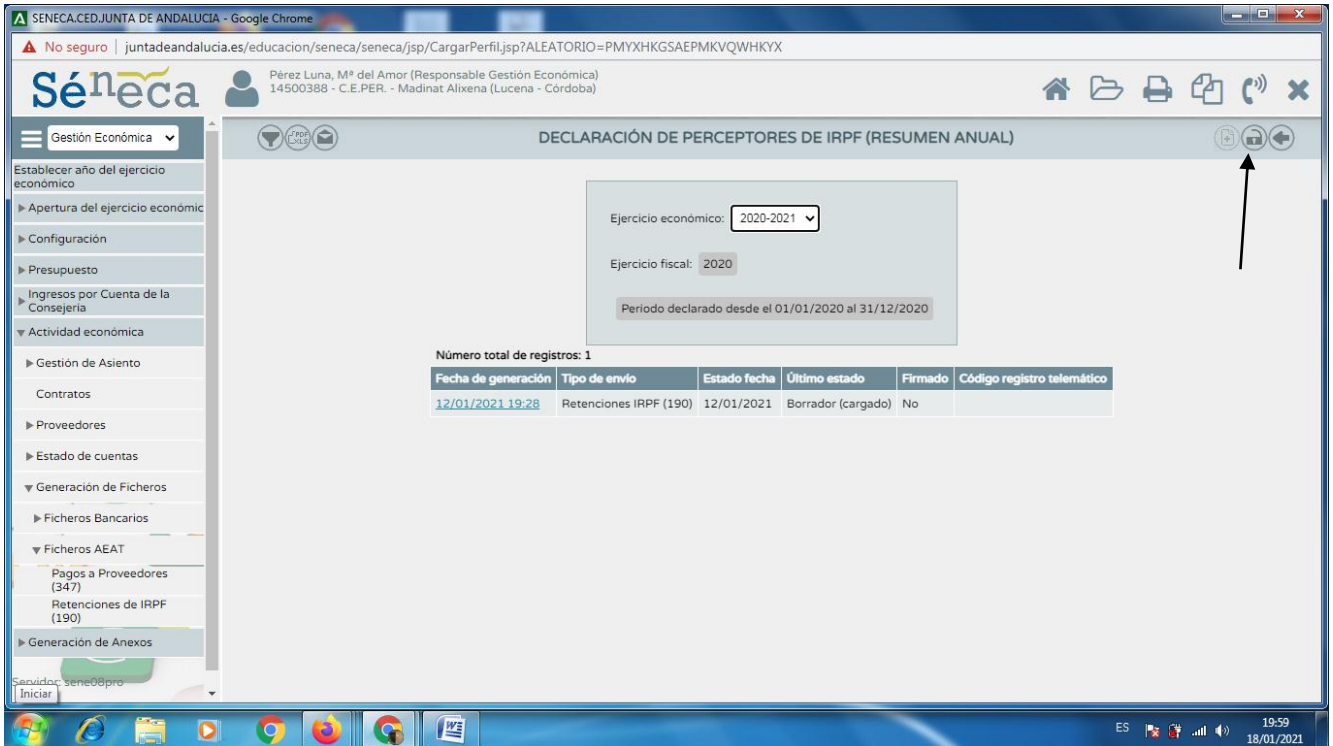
SENECA.CED.JUNTA DE ANDALUCIA - Google Chrome

No seguro | juntadeandalucia.es/educacion/seneca/seneca/jsp/CargarPerfil.jsp?ALEATORIO=PMYXHKGSAEPMKVQWHKYX

Séneca

Pérez Luna, Mª del Amor (Responsable Gestión Económica)
14500388 - C.E.PER. - Madinat Alixena (Lucena - Córdoba)

Gestión Económica

DECLARACIÓN DE PERCEPTORES DE IRPF (RESUMEN ANUAL)

Establecer año del ejercicio económico
Apertura del ejercicio económic
Configuración
Presupuesto
Ingresos por Cuenta de la Consejería
Actividad económica
Gestión de Asiento
Contratos
Proveedores
Estado de cuentas
Generación de Ficheros
Ficheros Bancarios
Ficheros AEAT
Pagos a Proveedores (347)
Retenciones de IRPF (190)
Generación de Anexos

Servidor: sene08pro
Iniciar

Ejercicio económico: 2020-2021

Ejercicio fiscal: 2020

Periodo declarado desde el 01/01/2020 al 31/12/2020

Número total de registros: 1

| Fecha de generación | Tipo de envío | Estado fecha | Último estado | Firmado | Código registro telemático |
|---|---|---|---|---|---|
| 12/01/2021 19:28 | Retenciones IRPF (190) | 12/01/2021 | Borrador (cargado) | No | |

ES 19:59 18/01/2021